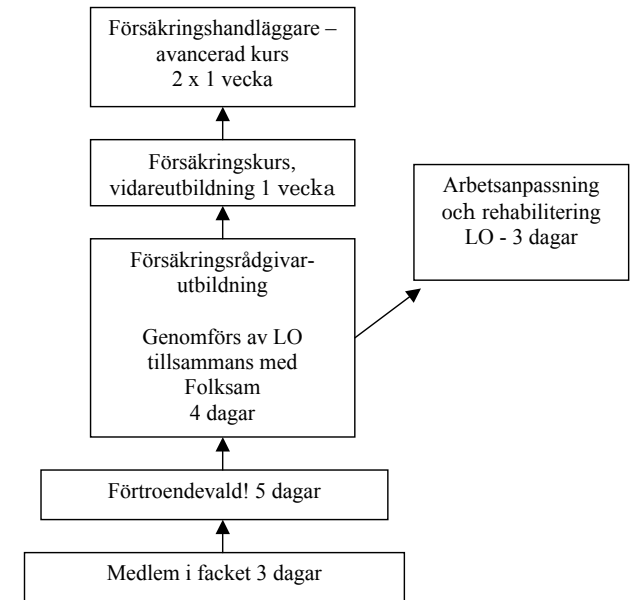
Försäkringshandläggare – avancerad kurs
2 x 1 vecka

Försäkringskurs, vidareutbildning 1 vecka

Arbetsanpassning och rehabilitering
LO - 3 dagar

Försäkringsrådgivarutbildning

Genomförs av LO tillsammans med Folksam
4 dagar

Förtroendevald! 5 dagar

Medlem i facket 3 dagar